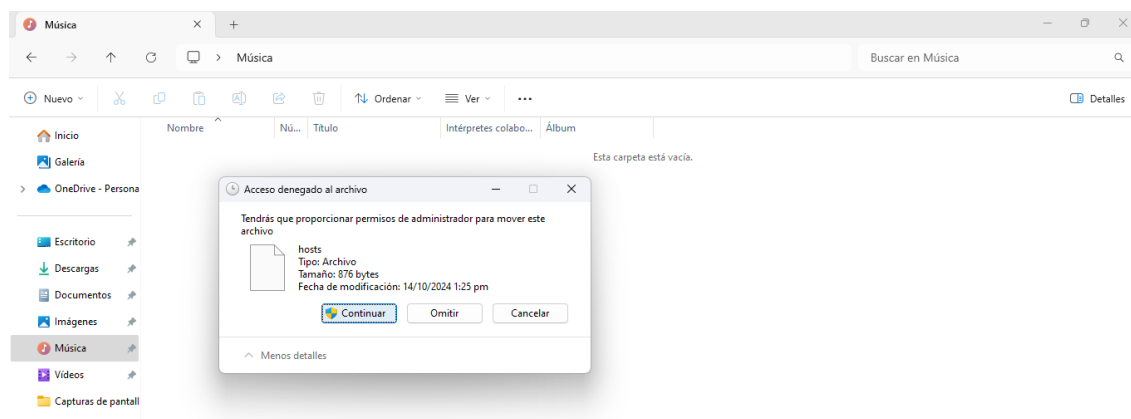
Música

Música

Buscar en Música

Nuevo

Ordenar

Ver

•••

Detalles

Inicio

Galería

OneDrive - Persona

Escritorio

Descargas

Documentos

Imágenes

Música

Vídeos

Capturas de pantall

Nombre

Nú...

Título

Intérpretes colabo...

Álbum

Esta carpeta está vacía.

Acceso denegado al archivo

Tendrás que proporcionar permisos de administrador para mover este archivo

hosts
Tipo: Archivo
Tamaño: 876 bytes
Fecha de modificación: 14/10/2024 1:25 pm

Continuar

Omitir

Cancelar

Menos detalles